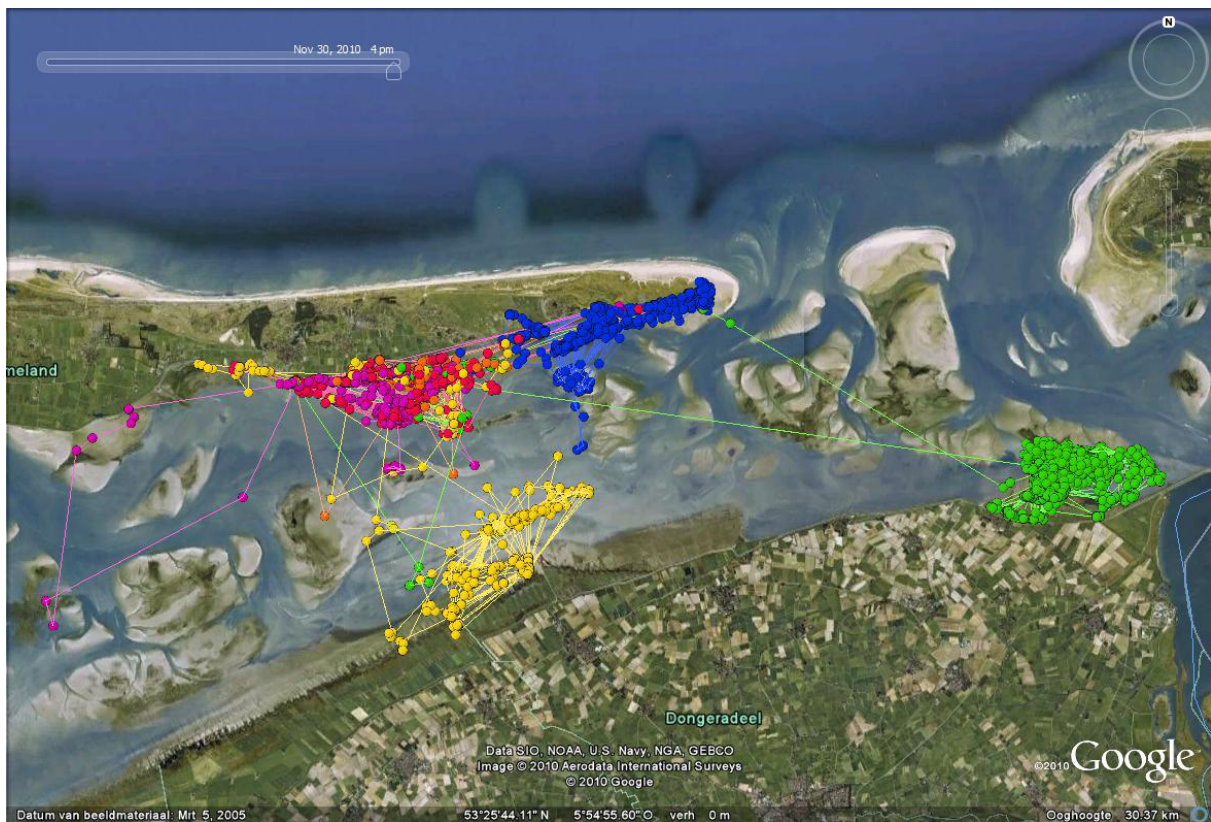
Nov 30, 2010 4 pm

N

meland

Dongeradeel

Data SIO, NOAA, U.S. Navy, NGA, GEBCO
Image © 2010 Aerodata International Surveys
© 2010 Google

©2010 Google

Datum van beeldmateriaal: Mrt 5, 2005 53°25'44.11" N 5°54'55.60" O verh 0 m Ooghoogte 30.37 km